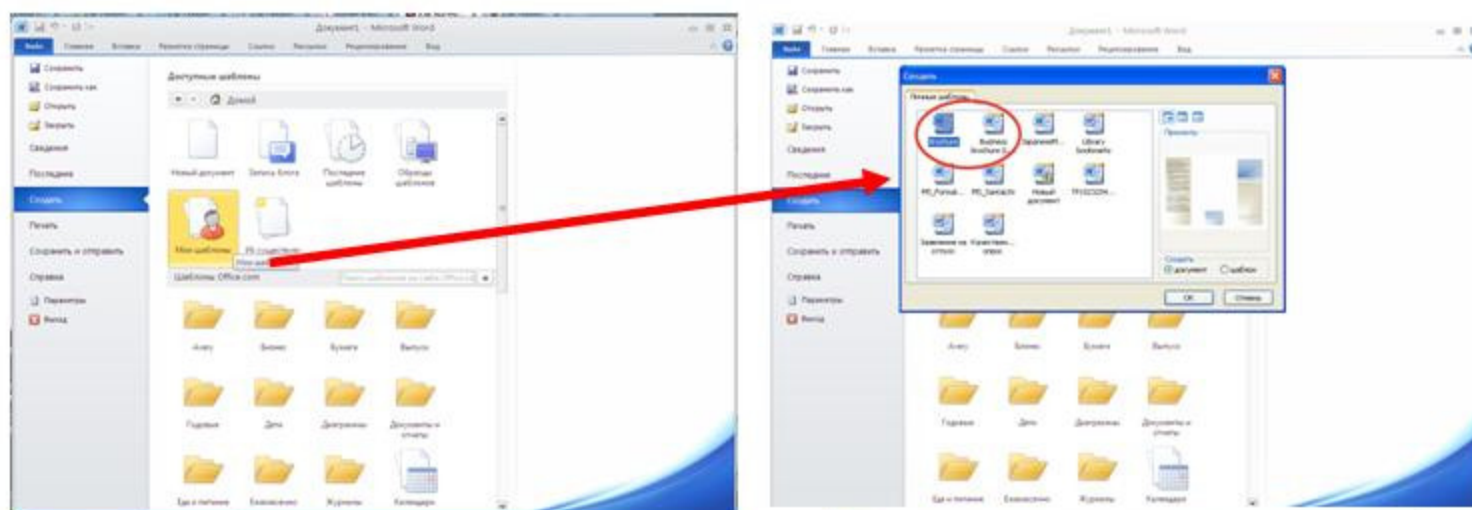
Документ1 - Microsoft Word

Файл Главная Вставка Разметка страницы Ссылки Рассылки Рецензирование Вид

Сохранить
Сохранить как
Открыть
Закрыть
Сведения
Последние
Создать
Печать
Сохранить и отправить
Справка
Параметры
Выход

Доступные шаблоны

Домой

Новый документ
Запись блога
Последние шаблоны
Образцы шаблонов
Мои шаблоны
Из существующ...
Мои шаблоны

Шаблоны Office.com

Avery
Бизнес
Бумага
Выпуск
Годовые
Дети
Диаграммы
Документы и отчеты
Еда и питание
Елизаветинско
Журналы
Календари

Документ1 - Microsoft Word

Файл Главная Вставка Разметка страницы Ссылки Рассылки Рецензирование Вид

Сохранить
Сохранить как
Открыть
Закрыть
Сведения
Последние
Создать
Печать
Сохранить и отправить
Справка
Параметры
Выход

Создать

Личные шаблоны

Brochure
Business brochure (...
Заявление...
Library bookmarks
PS_Formal...
PS_Contacts
Новый документ
TP10232...
Заявление на отпуск
Качественн... отчет

Просмотр

Создать
документ
шаблон

ОК
Отмена

Avery
Бизнес
Бумага
Выпуск
Годовые
Дети
Диаграммы
Документы и отчеты
Еда и питание
Елизаветинско
Журналы
Календари